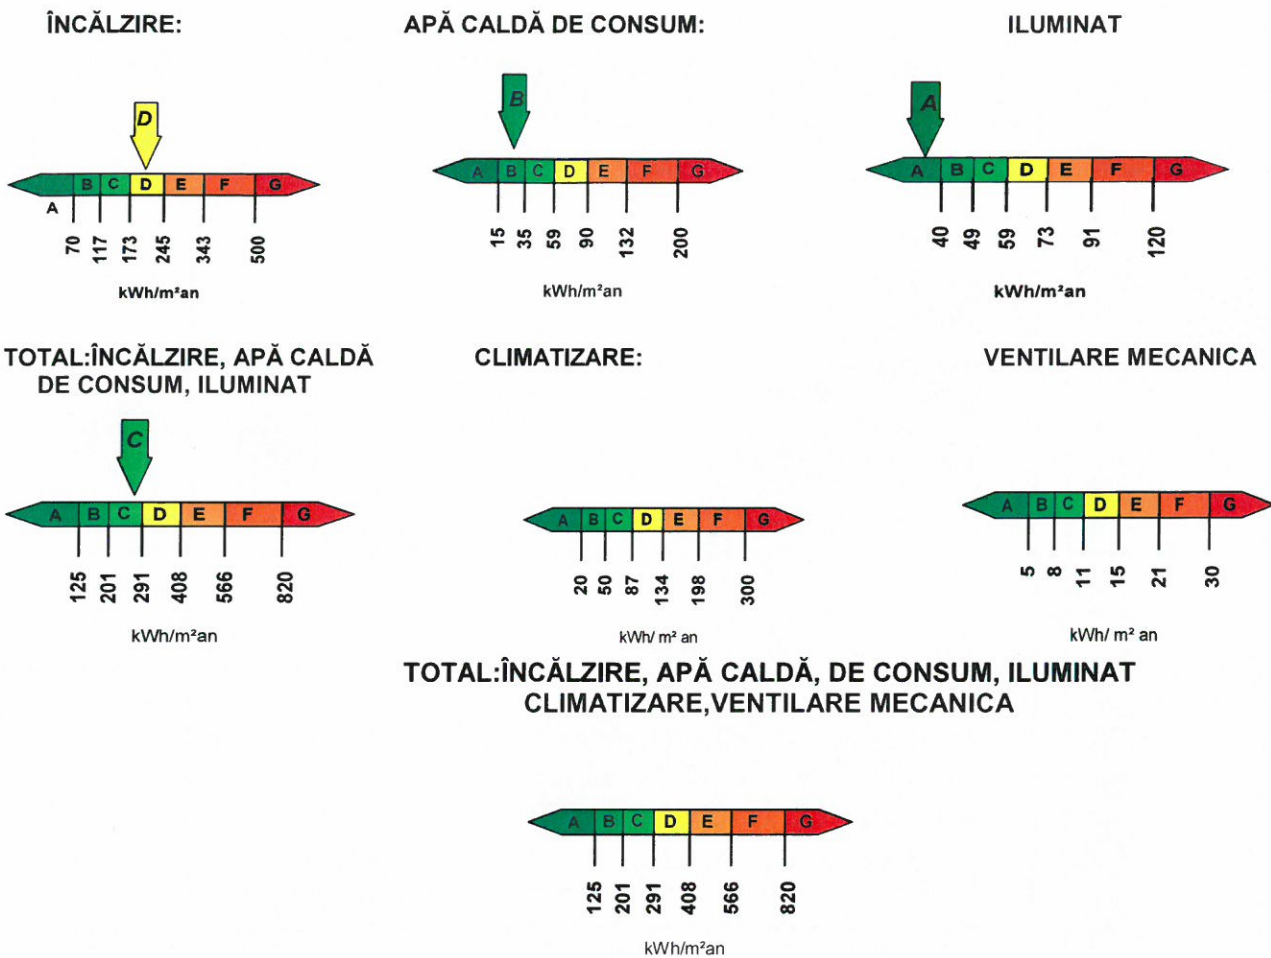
ÎNCĂLZIRE:

D

A B C D E F G

70 117 173 245 343 500

kWh/m²an

APĂ CALDĂ DE CONSUM:

B

A B C D E F G

15 35 59 90 132 200

kWh/m²an

ILUMINAT

A

A B C D E F G

40 49 59 73 91 120

kWh/m²an

TOTAL:ÎNCĂLZIRE, APĂ CALDĂ DE CONSUM, ILUMINAT

C

A B C D E F G

125 201 291 408 566 820

kWh/m²an

CLIMATIZARE:

A B C D E F G

20 50 87 134 198 300

kWh/ m² an

VENTILARE MECANICA

A B C D E F G

5 8 11 15 21 30

kWh/ m² an

TOTAL:ÎNCĂLZIRE, APĂ CALDĂ, DE CONSUM, ILUMINAT CLIMATIZARE,VENTILARE MECANICA

A B C D E F G

125 201 291 408 566 820

kWh/m²an